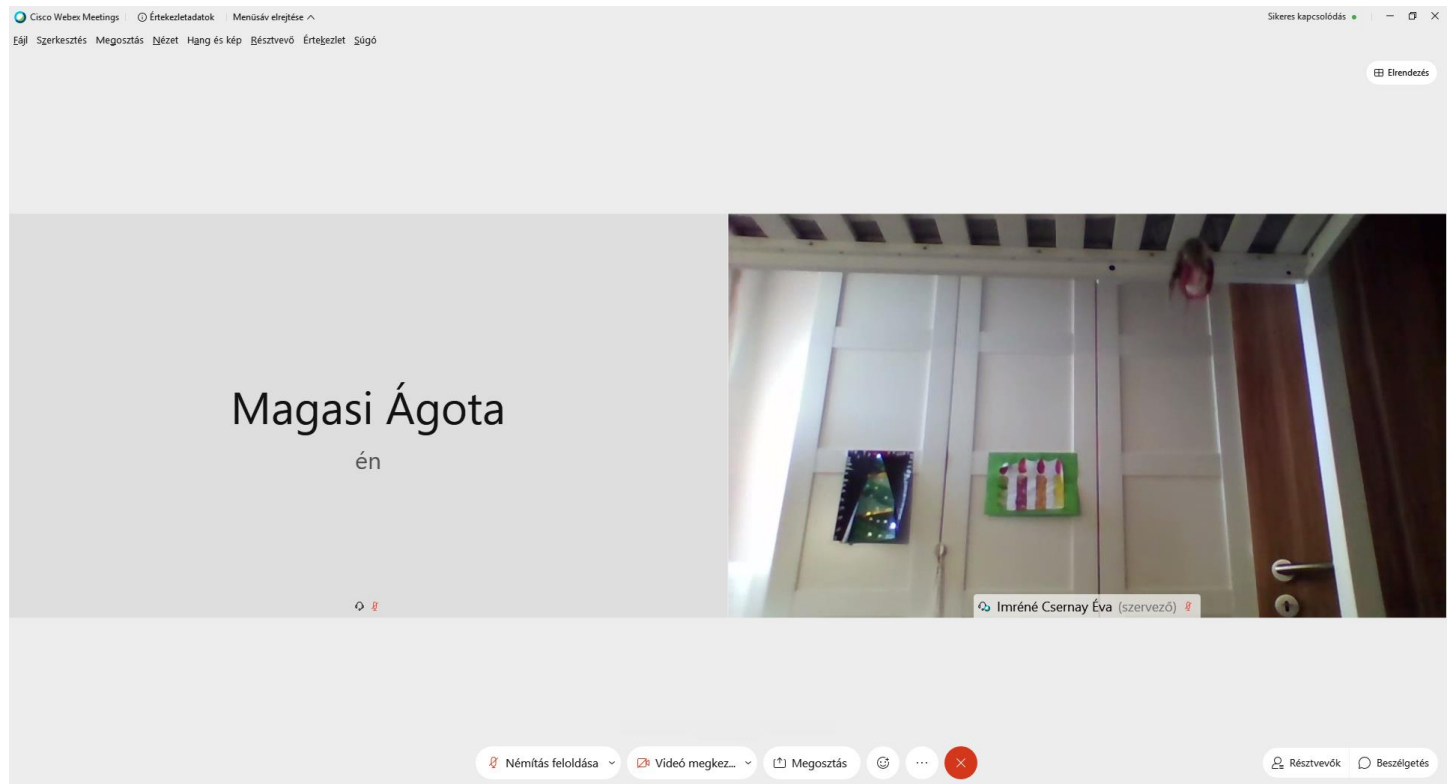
Cisco Webex Meetings | Értekezletadatok | Menüsáv elrejtése ^

Sikeres kapcsolódás

Fájl Szerkesztés Megosztás Nézet Hang és kép Résztvevő Értekezlet Súgó

Elrendezés

Magasi Ágota

én

Imréné Csernay Éva (szervező)

Némítás feloldása

Videó megkez...

Megosztás

...

Résztvevők

Beszélgetés